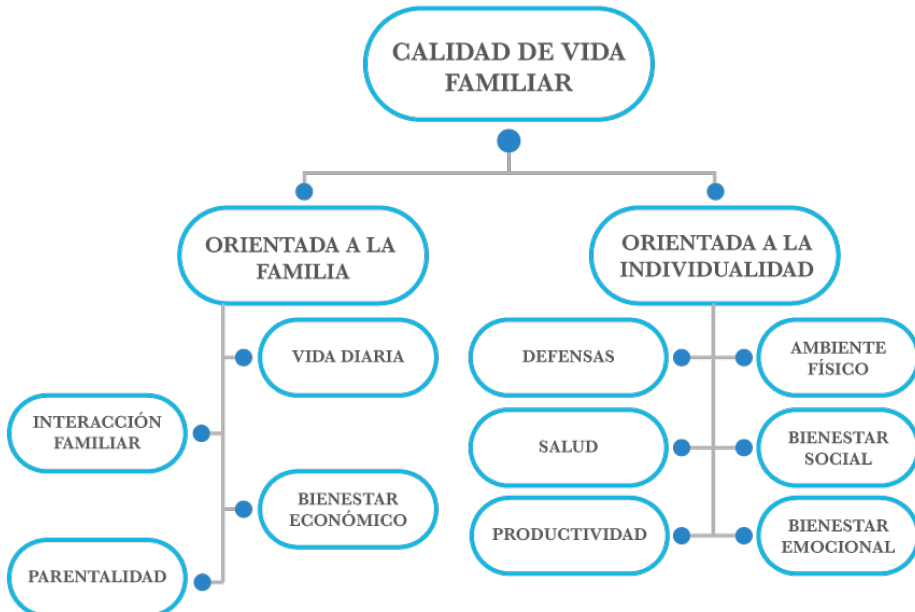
CALIDAD DE VIDA FAMILIAR

ORIENTADA A LA FAMILIA

VIDA DIARIA

INTERACCIÓN FAMILIAR

BIENESTAR ECONÓMICO

PARENTALIDAD

ORIENTADA A LA INDIVIDUALIDAD

DEFENSAS

AMBIENTE FÍSICO

SALUD

BIENESTAR SOCIAL

PRODUCTIVIDAD

BIENESTAR EMOCIONAL